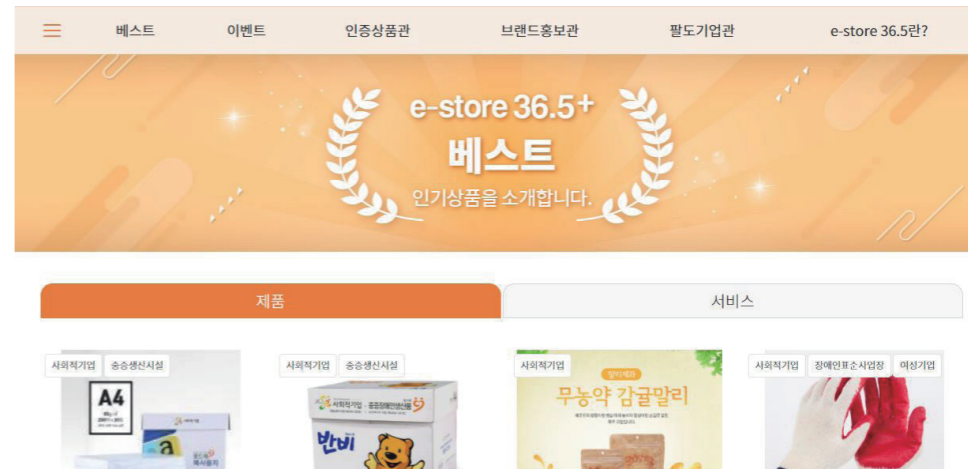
베스트 이벤트 인증상품관 브랜드홍보관 팔도기업관 e-store 36.5란?

e-store 36.5+
베스트
인기상품을 소개합니다.

제품 | 서비스

사회적기업 중증장애인생산시설
A4

사회적기업 중증장애인생산시설
반비

사회적기업
무농약 감귤말리

사회적기업 장애인표준사업장 여성기업